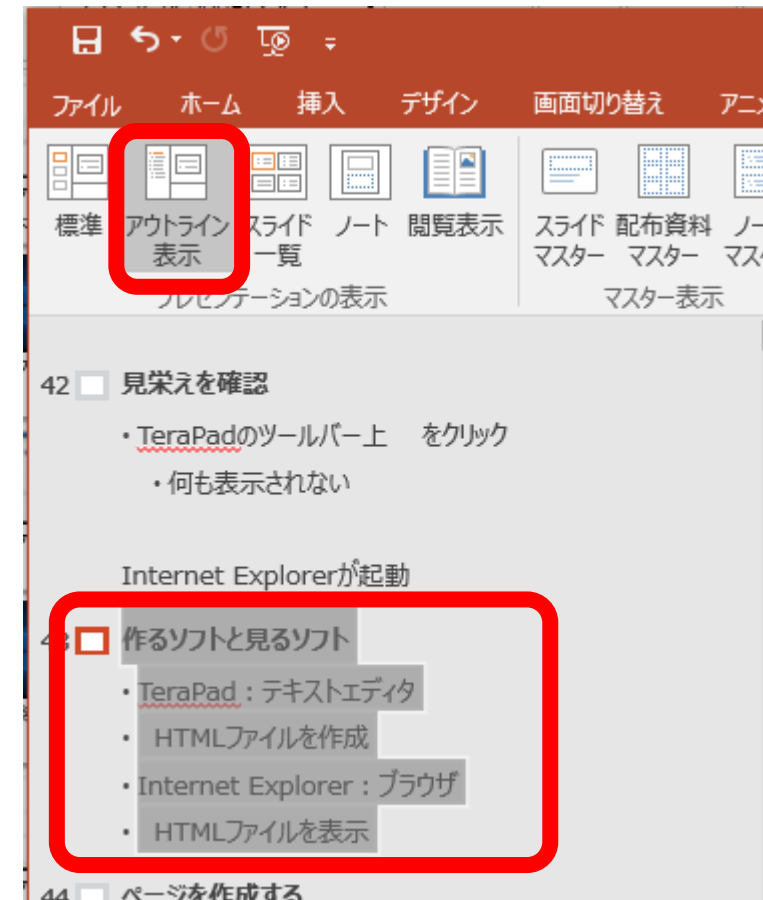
ファイル ホーム 挿入 デザイン 画面切り替え アニメ

標準 アウトライン表示 スライド一覧 ノート 閲覧表示 スライドマスター 配布資料マスター ノートマス

プレゼンテーションの表示 マスター表示

42 見栄えを確認

• TeraPadのツールバー上 をクリック

• 何も表示されない

Internet Explorerが起動

43 作るソフトと見るソフト

• TeraPad：テキストエディタ

• HTMLファイルを作成

• Internet Explorer：ブラウザ

• HTMLファイルを表示

44 ページを作成する